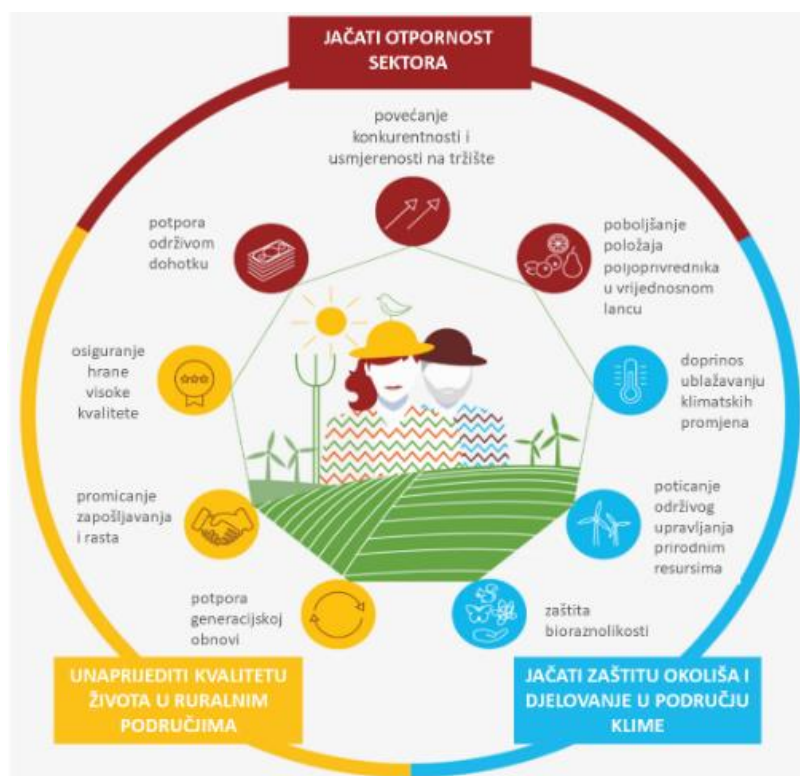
JAČATI OTPORNOST SEKTORA

povećanje konkurentnosti i usmjerenosti na tržište

poboljšanje položaja poljoprivrednika u vrijednosnom lancu

doprinos ublažavanju klimatskih promjena

poticanje održivog upravljanja prirodnim resursima

zaštita bioraznolikosti

potpora generacijskoj obnovi

promicanje zapošljavanja i rasta

osiguranje hrane visoke kvalitete

potpora održivom dohotku

UNAPRIJEDITI KVALITETU ŽIVOTA U RURALNIM PODRUČJIMA

JAČATI ZAŠTITU OKOLIŠA I DJELOVANJE U PODRUČJU KLIME